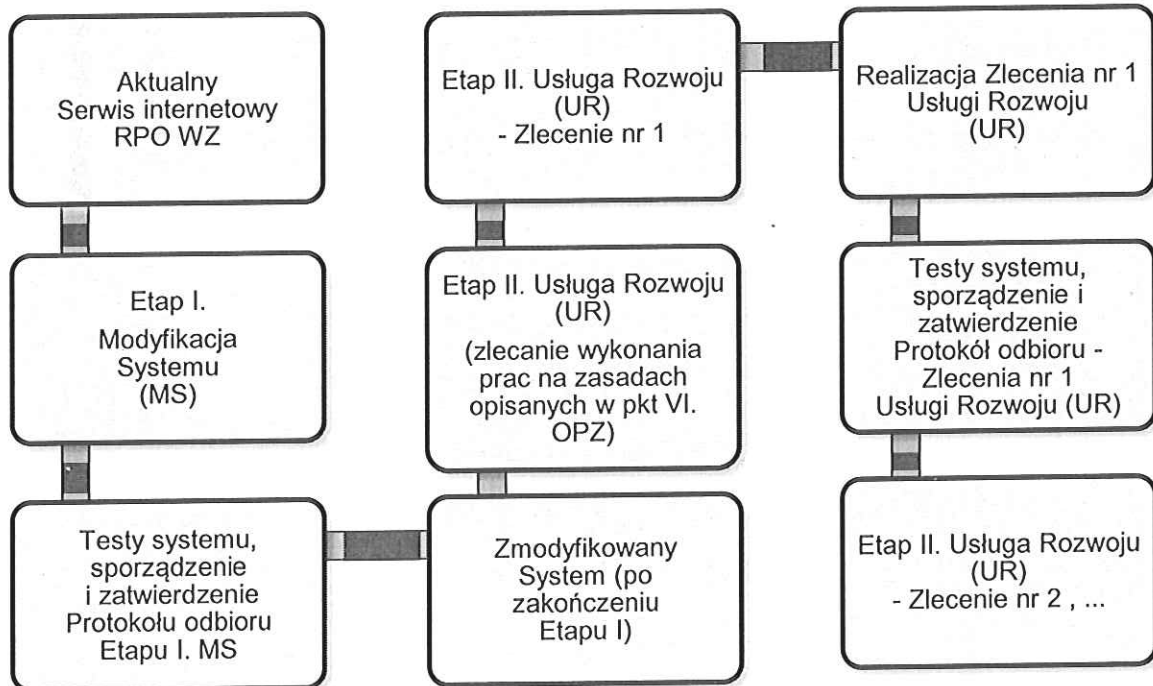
Aktualny Serwis internetowy RPO WZ

Etap I. Modyfikacja Systemu (MS)

Testy systemu, sporządzenie i zatwierdzenie Protokołu odbioru Etapu I. MS

Zmodyfikowany System (po zakończeniu Etapu I)

Etap II. Usługa Rozwoju (UR) (zlecanie wykonania prac na zasadach opisanych w pkt VI. OPZ)

Etap II. Usługa Rozwoju (UR) - Zlecenie nr 1

Realizacja Zlecenia nr 1 Usługi Rozwoju (UR)

Testy systemu, sporządzenie i zatwierdzenie Protokół odbioru - Zlecenia nr 1 Usługi Rozwoju (UR)

Etap II. Usługa Rozwoju (UR) - Zlecenie nr 2 , ...